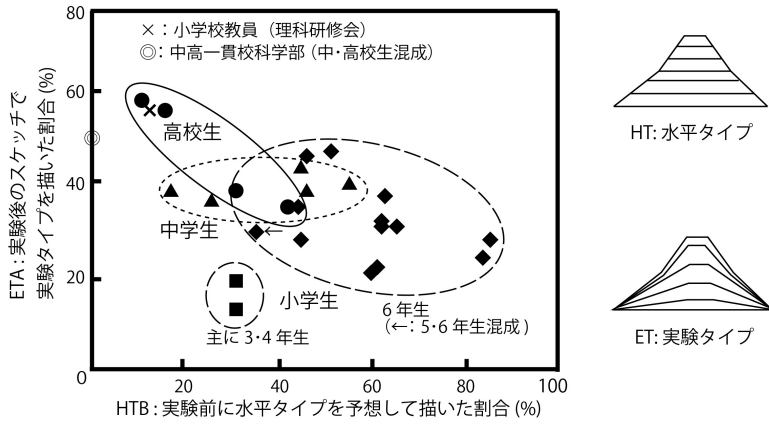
×：小学校教員（理科研修会）
◎：中高一貫校科学部（中・高校生混成）

80
60
40
20
0

ETA：実験後のスケッチで実験タイプを描いた割合 (%)

高校生
中学生
小学生
6 年生
（←：5・6 年生混成）
主に 3・4 年生

0 20 40 60 80 100

HTB：実験前に水平タイプを予想して描いた割合 (%)

HT: 水平タイプ

ET: 実験タイプ